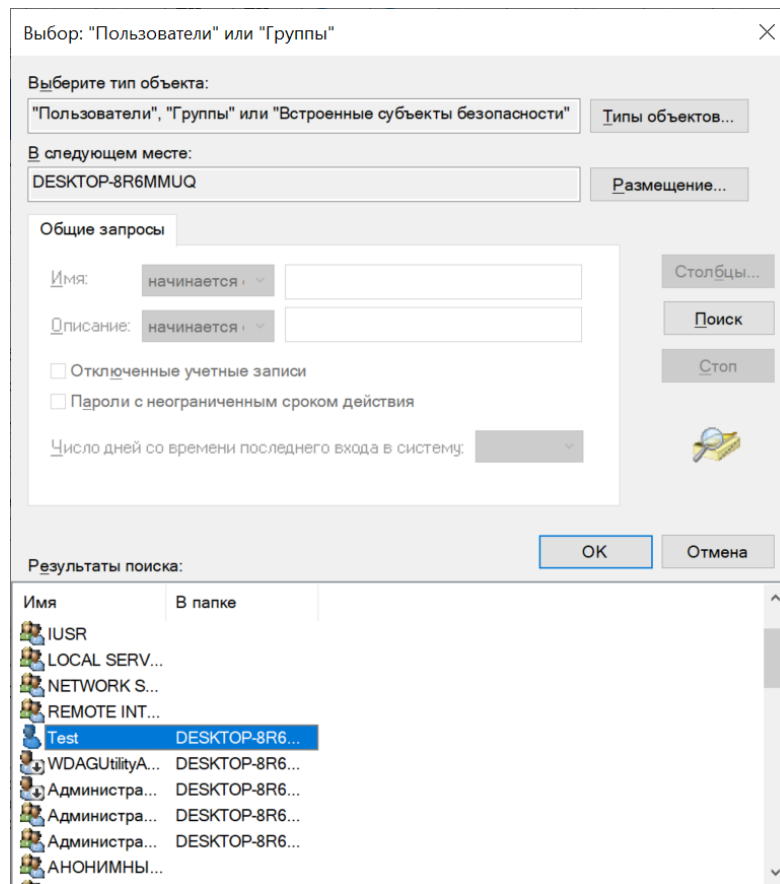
Выбор: "Пользователи" или "Группы"

Выберите тип объекта:
"Пользователи", "Группы" или "Встроенные субъекты безопасности"
Типы объектов...

В следующем месте:
DESKTOP-8R6MMUQ
Размещение...

Общие запросы

Имя: начинается
Описание: начинается

Столбцы...
Поиск
Стоп

Отключенные учетные записи
Пароли с неограниченным сроком действия

Число дней со времени последнего входа в систему:

OK
Отмена

Результаты поиска:

| Имя | В папке |
|---|---|
| IUSR | |
| LOCAL SERV... | |
| NETWORK S... | |
| REMOTE INT... | |
| Test | DESKTOP-8R6... |
| WDAGUtilityA... | DESKTOP-8R6... |
| Администра... | DESKTOP-8R6... |
| Администра... | DESKTOP-8R6... |
| Администра... | DESKTOP-8R6... |
| АНОНИМНЫ... | |